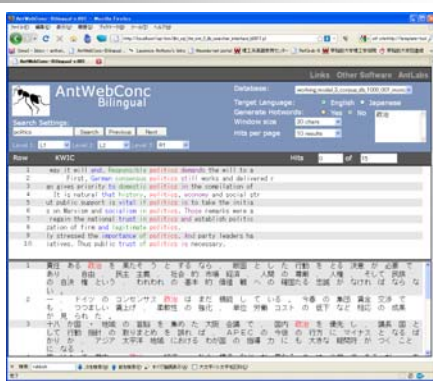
AntWebConc - Bilingual v.001 - Mozilla Firefox

Links Other Software AntLabs

AntWebConc Bilingual

Database:
Target Language: English Japanese
Generate Keywords: Yes No
Window size: 30 chars
Hits per page: 10 results

Search Settings:
politics
Search Previous Next
Level 1 L1 Level 2 L2 Level 3 R1

Row KWIC Hits of 15

1 way it will end. Responsible politics demands the will to a
2 First, German consensus politics still works and delivered r
3 an gives priority to domestic politics in the compilation of
4 It is natural that history, politics, economy and social str
5 ut public support is vital if politics is to take the initia
6 s on Marxism and socialism in politics. Those remarks were a
7 regain the national trust in politics and establish politics
8 zation of firm and legitimate politics.
9 ly stressed the importance of politics. And party leaders ha
10 iatives. Thus public trust of politics is necessary.

1 責任 ある 政治 を 果たそう と する なら 、 明確 と した 行動 を とる 決意 が 必要 で あり 、 自由 、 民主 主義 、 社会 的 市場 経済 、 人間 の 尊厳 、 人権 、 そして 民族 の 自決 権 という われわれ の 基本 的 価値 観 への 確固 たる 信頼 が なければ な らない 。
2 一 、 ドイツ の コンセンサス 政治 は まだ 機能 して いる 。 今春 の 鉄鋼 賃金 交渉 でも 、 つつましい 賃上げ 、 柔軟性 の 強化 、 労使 双方 の コスト の 低下 など 相応 の 成果 が 見 られた 。
3 十六 か国 ・ 地域 の 首脳 を 集めた 大阪 会議 で 、 国内 政治 を 優先 し 、 議長 国 と して 行動 指針 の 取りまとめ を 誤れ ば 、 APEC の 今後 の 行方 に マイナス と なる ばかり か 、 アジア 太平洋 地域 における わが国 の 指導 力 にも 大きな 疑問符 が つく こと に なる 。